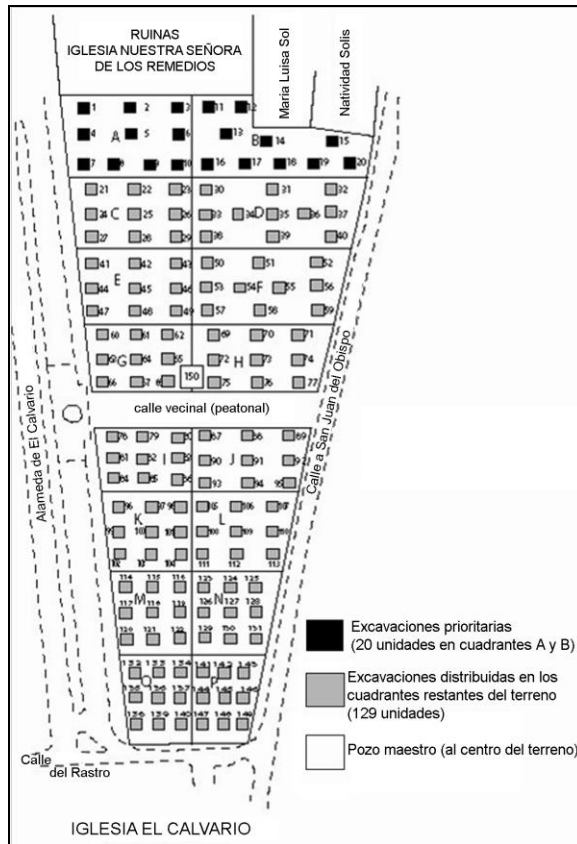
RUINAS
IGLESIA NUESTRA SEÑORA
DE LOS REMEDIOS

Maria Luisa Sol

Natividad Solis

1 2 3 4 A 5 6 7 8 9 10
11 12 13 B 14 15 16 17 18 19 20

21 22 23 24 C 25 26 27 28 29
30 31 32 33 34 D 35 36 37 38 39 40

41 42 43 E 44 45 46 47 48 49
50 51 52 53 54 F 55 56 57 58 59

60 61 62 63 G 64 65 66 67 68
69 70 71 72 H 73 74 75 76 77

150

calle vecinal (peatonal)

Alameda de El Calvario

Calle a San Juan del Obispo

78 79 80 81 I 82 83 84 85 86
87 88 89 90 J 91 92 93 94 95

96 97 98 K 99 100 101 102 103 104
105 106 107 L 108 109 110 111 112 113

114 115 116 117 M 118 119 120 121 122
123 124 125 126 N 127 128 129 130 131

132 133 134 135 O 136 137 138 139 140
141 142 143 144 P 145 146 147 148 149

Excavaciones prioritarias
(20 unidades en cuadrantes A y B)

Excavaciones distribuidas en los cuadrantes restantes del terreno
(129 unidades)

Pozo maestro (al centro del terreno)

Calle del Rastro

IGLESIA EL CALVARIO